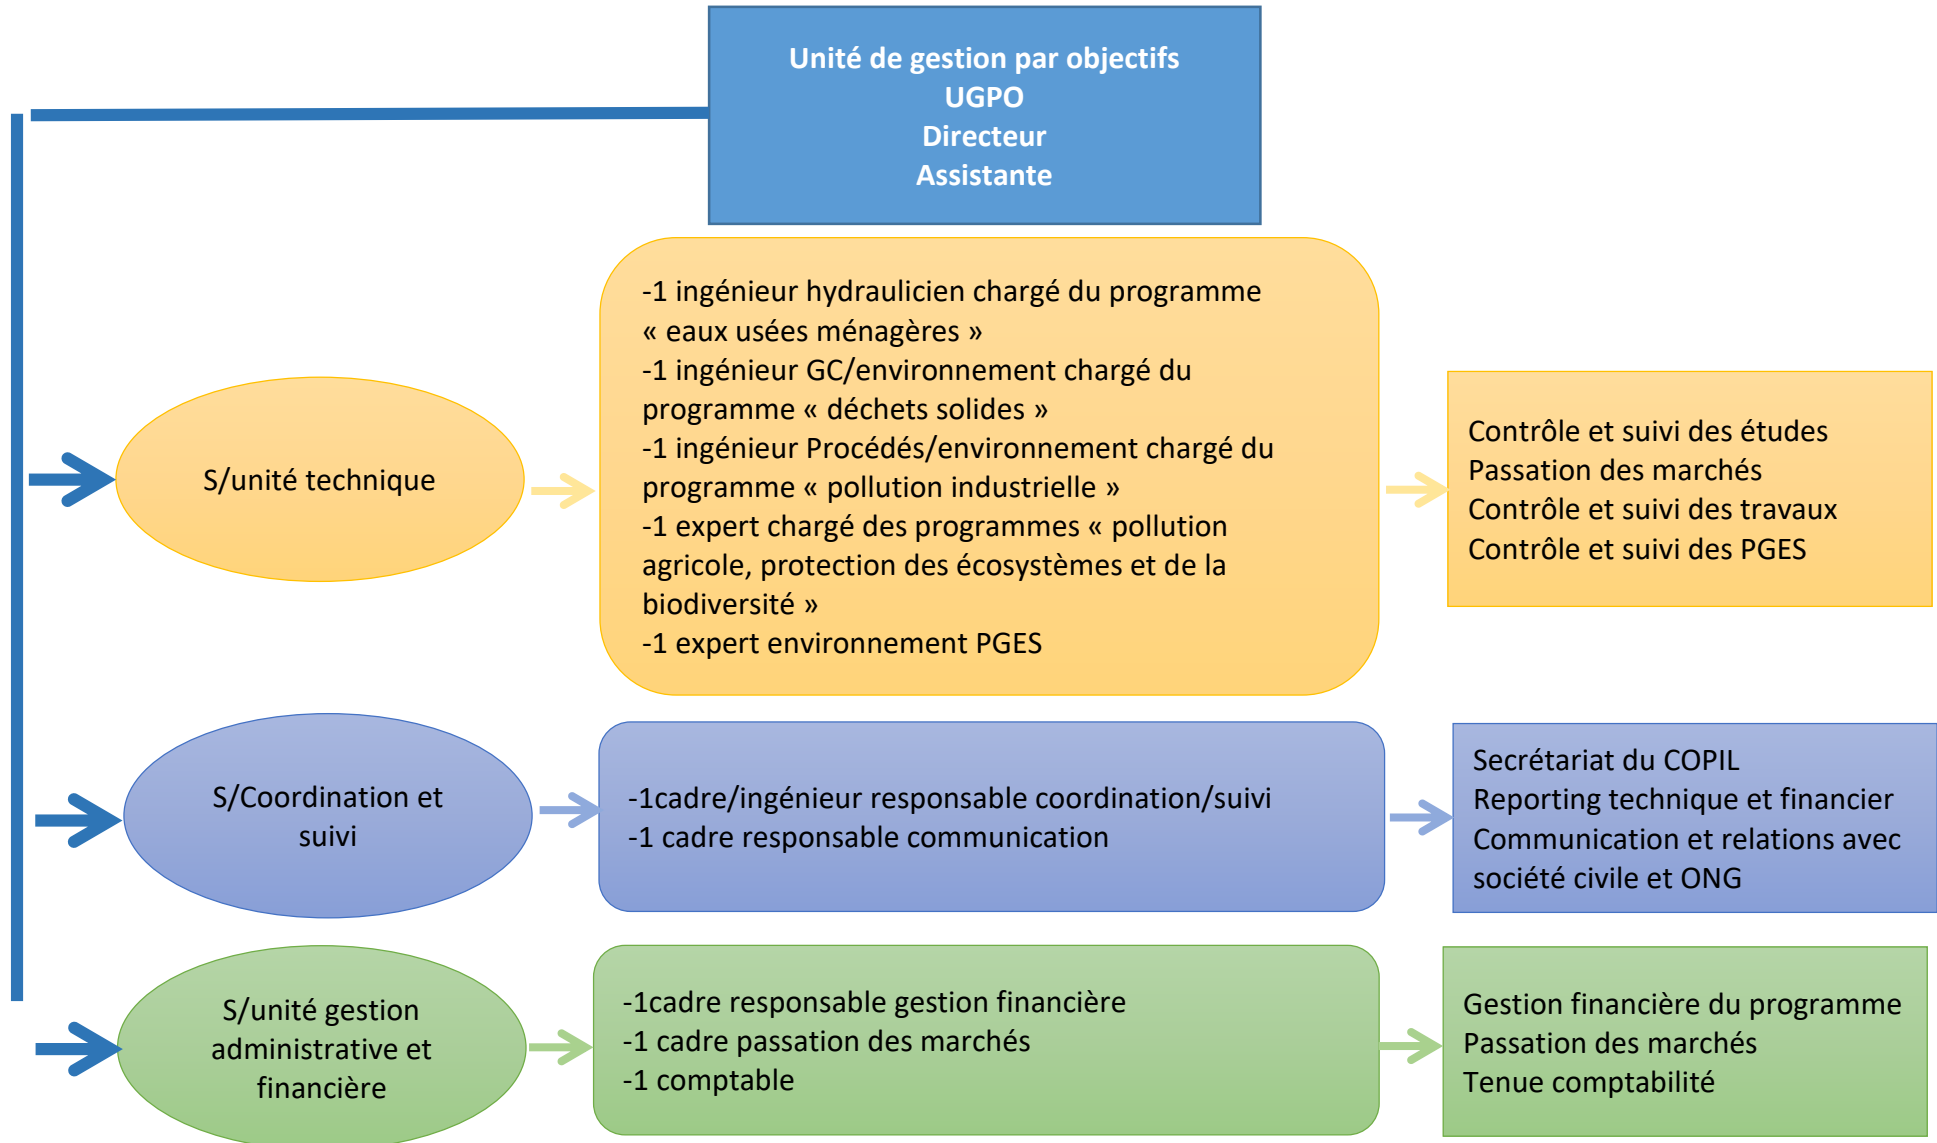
Unité de gestion par objectifs
UGPO
Directeur
Assistante

S/unité technique

-1 ingénieur hydraulicien chargé du programme « eaux usées ménagères »
-1 ingénieur GC/environnement chargé du programme « déchets solides »
-1 ingénieur Procédés/environnement chargé du programme « pollution industrielle »
-1 expert chargé des programmes « pollution agricole, protection des écosystèmes et de la biodiversité »
-1 expert environnement PGES

Contrôle et suivi des études
Passation des marchés
Contrôle et suivi des travaux
Contrôle et suivi des PGES

S/Coordination et suivi

-1cadre/ingénieur responsable coordination/suivi
-1 cadre responsable communication

Secrétariat du COPIL
Reporting technique et financier
Communication et relations avec société civile et ONG

S/unité gestion administrative et financière

-1cadre responsable gestion financière
-1 cadre passation des marchés
-1 comptable

Gestion financière du programme
Passation des marchés
Tenue comptabilité